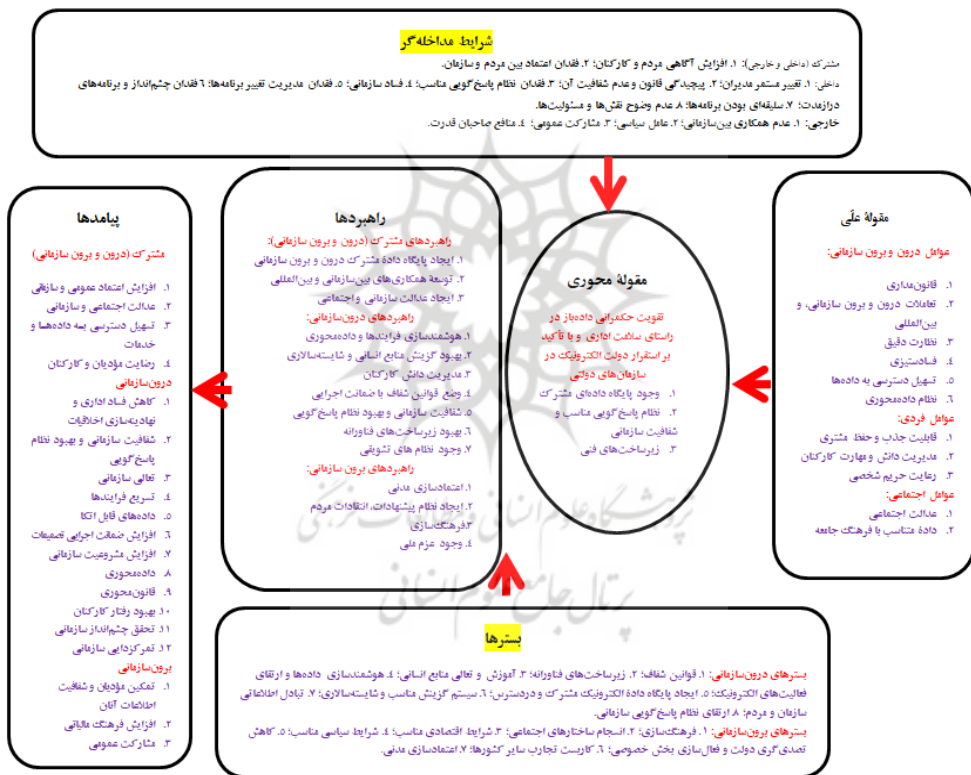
شرایط مداخله‌گر

مشترک (داخلی و خارجی): ۱. افزایش آگاهی مردم و کارکنان؛ ۲. فقدان اعتماد بین مردم و سازمان.

داخلی: ۱. تغییر مستمر مدیران؛ ۲. پیچیدگی قانون و عدم شفافیت آن؛ ۳. فقدان نظام پاسخ‌گویی مناسب؛ ۴. فساد سازمانی؛ ۵. فقدان مدیریت تغییر برنامه‌ها؛ ۶ فقدان چشم‌انداز و برنامه‌های درازمدت؛ ۷. سلیقه‌ای بودن برنامه‌ها؛ ۸. عدم وضوح نقش‌ها و مسئولیت‌ها.

خارجی: ۱. عدم همکاری بین‌سازمانی؛ ۲. عامل سیاسی؛ ۳. مشارکت عمومی؛ ۴. منافع صاحبان قدرت.

مقولهٔ علّی

عوامل درون و برون سازمانی:
۱. قانون‌مداری
۲. تعاملات درون و برون سازمانی، و بین‌المللی
۳. نظارت دقیق
۴. فسادستیزی
۵. تسهیل دسترسی به داده‌ها
۶. نظام داده‌محوری

عوامل فردی:
۱. قابلیت جذب و حفظ مشتری
۲. مدیریت دانش و مهارت کارکنان
۳. رعایت حریم شخصی

عوامل اجتماعی:
۱. عدالت اجتماعی
۲. دادهٔ متناسب با فرهنگ جامعه

مقولهٔ محوری

تقویت حکمرانی داده‌باز در راستای سلامت اداری و با تأکید بر استقرار دولت الکترونیک در سازمان‌های دولتی
۱. وجود پایگاه داده‌ای مشترک
۲. نظام پاسخ‌گویی مناسب و شفافیت سازمانی
۳. زیرساخت‌های فنی

راهبردها

راهبردهای مشترک (درون و برون سازمانی):
۱. ایجاد پایگاه دادهٔ مشترک درون و برون سازمانی
۲. توسعهٔ همکاری‌های بین‌سازمانی و بین‌المللی
۳. ایجاد عدالت سازمانی و اجتماعی

راهبردهای درون‌سازمانی:
۱. هوشمندسازی فرایندها و داده‌محوری
۲. بهبود گزینش منابع انسانی و شایسته‌سالاری
۳. مدیریت دانش کارکنان
۴. وضع قوانین شفاف با ضمانت اجرایی
۵. شفافیت سازمانی و بهبود نظام پاسخ‌گویی
۶. بهبود زیرساخت‌های فناورانه
۷. وجود نظام‌های تشویقی

راهبردهای برون سازمانی:
۱. اعتمادسازی مدنی
۲. ایجاد نظام پیشنهادات، انتقادات مردم
۳. فرهنگ‌سازی
۴. وجود عزم ملی

پیامدها

مشترک (درون و برون سازمانی)
۱. افزایش اعتماد عمومی و سازمانی
۲. عدالت اجتماعی و سازمانی
۳. تسهیل دسترسی به داده‌ها و خدمات
۴. رضایت مؤدیان و کارکنان

درون‌سازمانی
۱. کاهش فساد اداری و نهادینه‌سازی اخلاقیات
۲. شفافیت سازمانی و بهبود نظام پاسخ‌گویی
۳. تعالی سازمانی
۴. تسریع فرایندها
۵. داده‌های قابل اتکا
۶. افزایش ضمانت اجرایی تصمیمات
۷. افزایش مشروعیت سازمانی
۸. داده‌محوری
۹. قانون‌محوری
۱۰. بهبود رفتار کارکنان
۱۱. تحقق چشم‌انداز سازمانی
۱۲. تمرکززدایی سازمانی

برون‌سازمانی
۱. تمکین مؤدیان و شفافیت اطلاعات آنان
۲. افزایش فرهنگ مالیاتی
۳. مشارکت عمومی

بسترها

بسترهای درون‌سازمانی: ۱. قوانین شفاف؛ ۲. زیرساخت‌های فناورانه؛ ۳. آموزش و تعالی منابع انسانی؛ ۴. هوشمندسازی داده‌ها و ارتقای فعالیت‌های الکترونیک؛ ۵. ایجاد پایگاه دادهٔ الکترونیک مشترک و دردسترس؛ ۶. سیستم گزینش مناسب و شایسته‌سالاری؛ ۷. تبادل اطلاعاتی سازمان و مردم؛ ۸. ارتقای نظام پاسخ‌گویی سازمانی.

بسترهای برون‌سازمانی: ۱. فرهنگ‌سازی؛ ۲. انسجام ساختارهای اجتماعی؛ ۳. شرایط اقتصادی مناسب؛ ۴. شرایط سیاسی مناسب؛ ۵. کاهش تصدی‌گری دولت و فعال‌سازی بخش خصوصی؛ ۶. کاربست تجارب سایر کشورها؛ ۷. اعتمادسازی مدنی.

پژوهشگاه علوم انسانی و مطالعات فرهنگی
پرتال جامع علوم انسانی